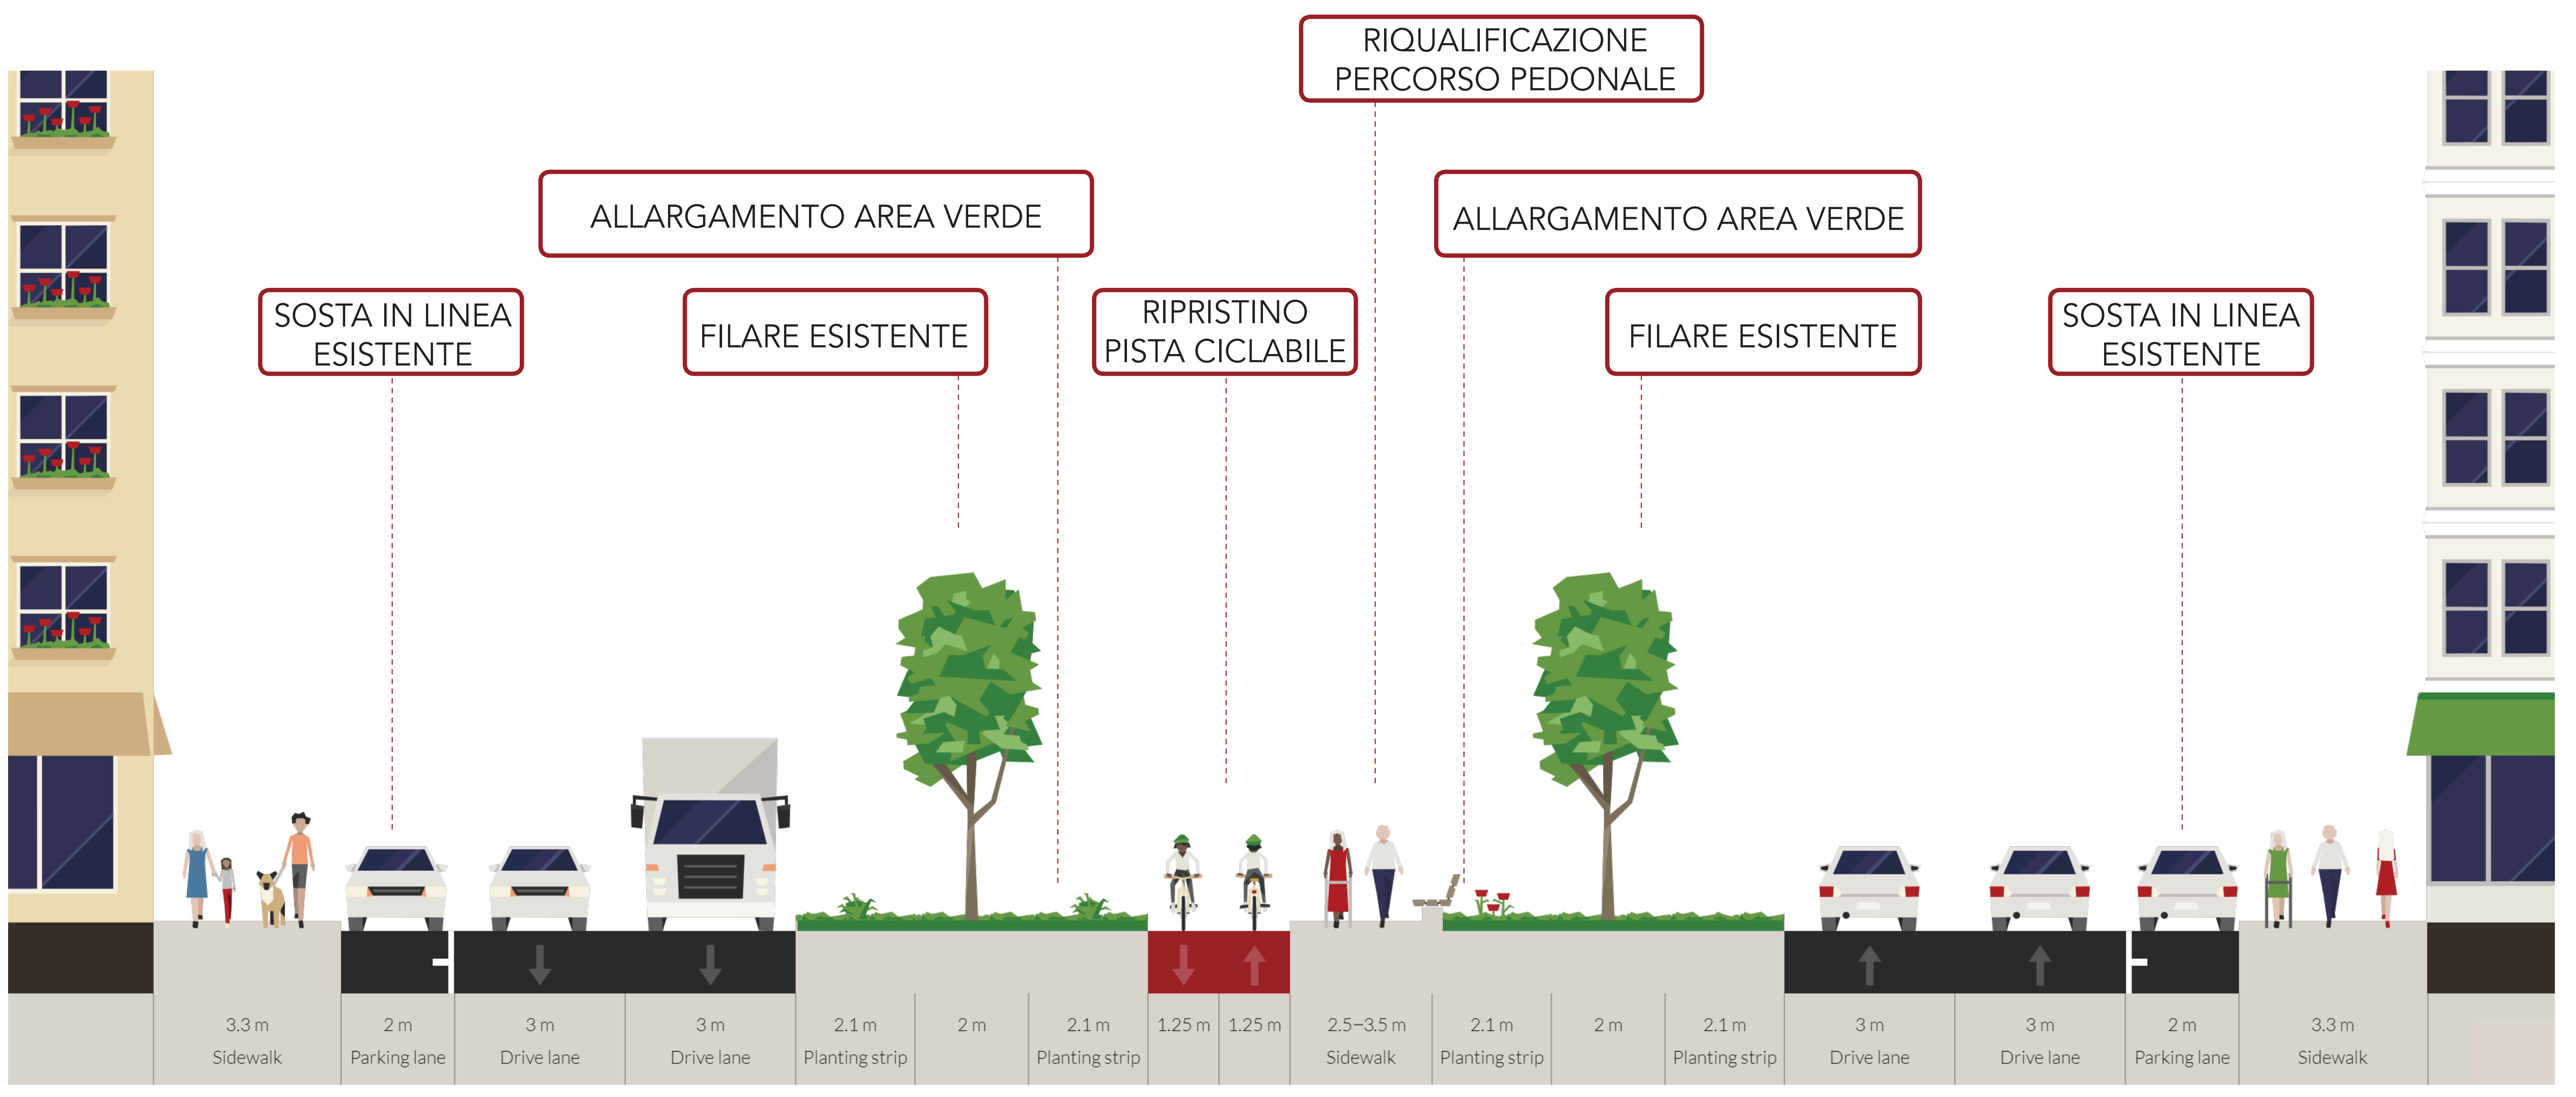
RIQUALIFICAZIONE PERCORSO PEDONALE

ALLARGAMENTO AREA VERDE

ALLARGAMENTO AREA VERDE

SOSTA IN LINEA ESISTENTE

FILARE ESISTENTE

RIPRISTINO PISTA CICLABILE

FILARE ESISTENTE

SOSTA IN LINEA ESISTENTE

| 3.3 m Sidewalk | 2 m Parking lane | 3 m Drive lane | 3 m Drive lane | 2.1 m Planting strip | 2 m | 2.1 m Planting strip | 1.25 m | 1.25 m | 2.5–3.5 m Sidewalk | 2.1 m Planting strip | 2 m | 2.1 m Planting strip | 3 m Drive lane | 3 m Drive lane | 2 m Parking lane | 3.3 m Sidewalk |
|---|---|---|---|---|---|---|---|---|---|---|---|---|---|---|---|---|